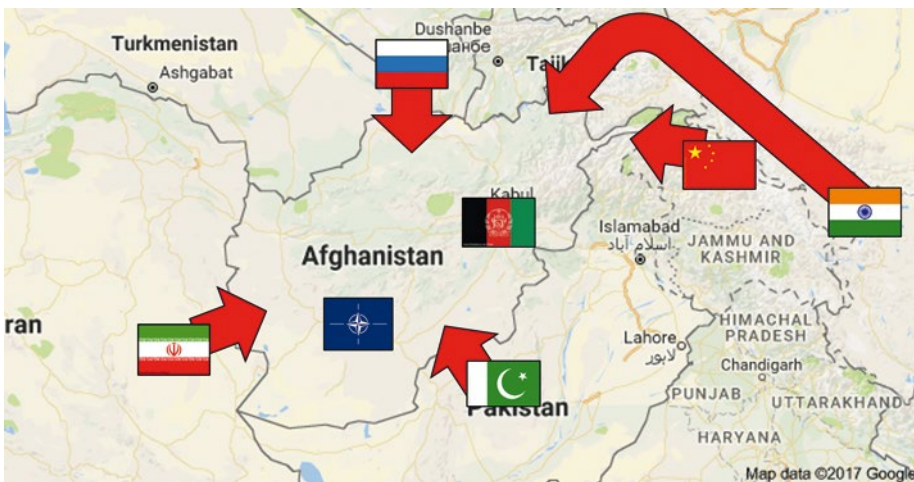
Turkmenistan
Ashgabat
Dushanbe
Душанбе
Taji
Kabul
Afghanistan
Islamabad
اسلام آباد
JAMMU AND KASHMIR
ran
Lahore
لاہور
HIMACHAL PRADESH
Chandigarh
PUNJAB
UTTARAKHAND
Pakistan
HARYANA
Map data ©2017 Google